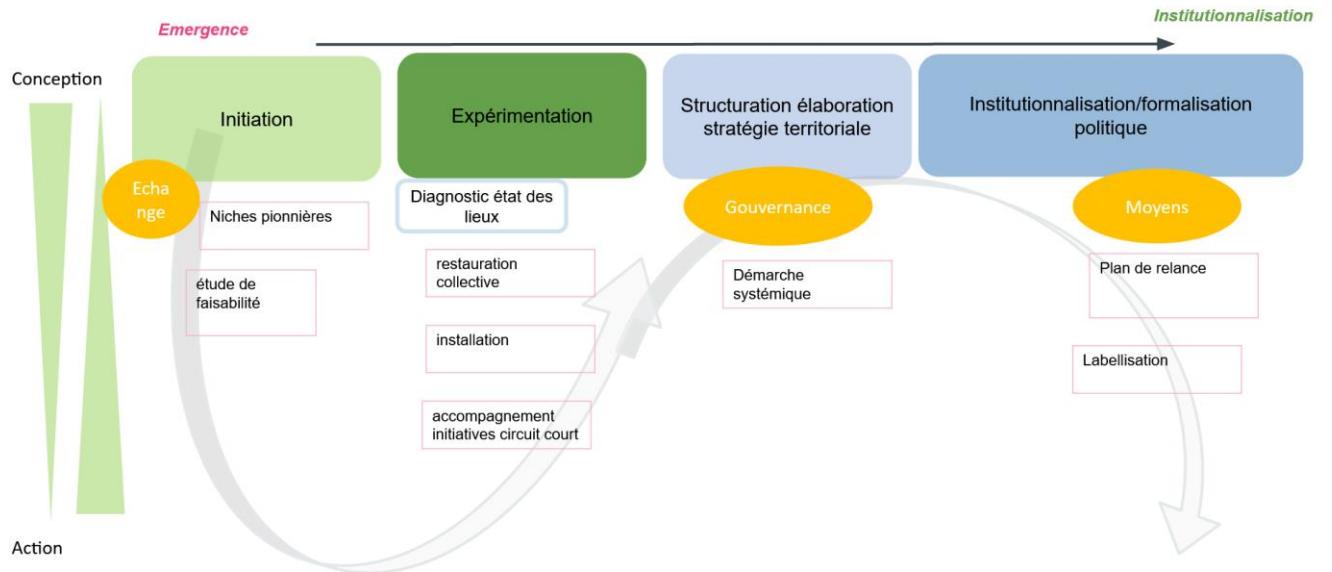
Emergence

Institutionnalisation

Conception

Action

Initiation

Expérimentation

Structuration élaboration stratégie territoriale

Institutionnalisation/formalisation politique

Echange

Niches pionnières

étude de faisabilité

Diagnostic état des lieux

restauration collective

installation

accompagnement initiatives circuit court

Gouvernance

Démarche systémique

Moyens

Plan de relance

Labellisation